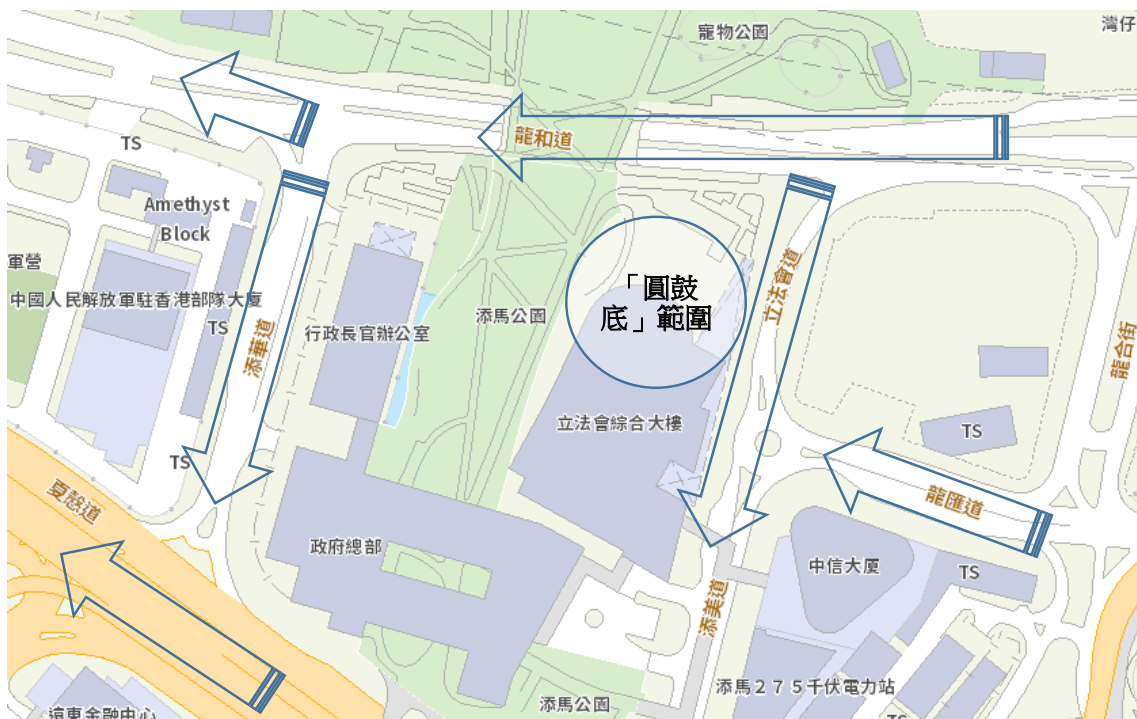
灣仔
寵物公園
TS
龍和道
Amethyst Block
軍營
中國人民解放軍駐香港部隊大廈
TS
添華道
行政長官辦公室
添馬公園
「圓鼓底」範圍
立法會道
龍合街
立法會綜合大樓
TS
TS
夏慤道
龍匯道
政府總部
中信大廈
TS
添美道
添馬２７５千伏電力站
遠東金融中心
添馬公園